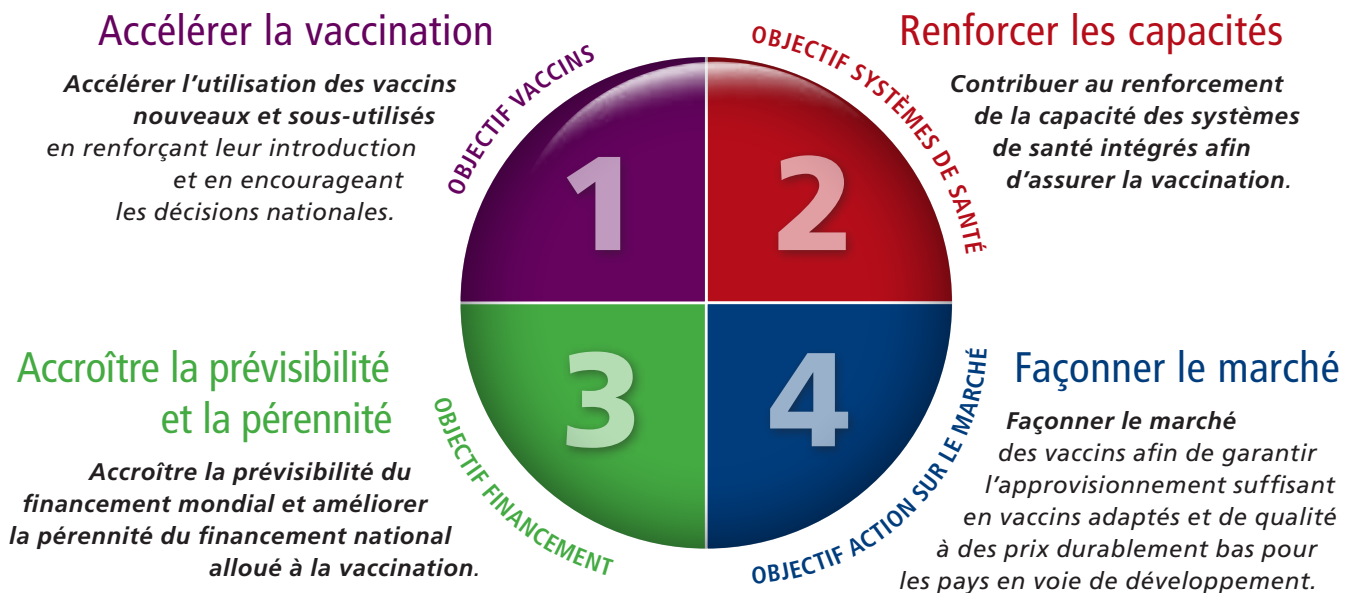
Accélérer la vaccination

**Accélérer l'utilisation des vaccins nouveaux et sous-utilisés** en renforçant leur introduction et en encourageant les décisions nationales.

OBJECTIF VACCINS

1

OBJECTIF SYSTÈMES DE SANTÉ

2

Renforcer les capacités

**Contribuer au renforcement de la capacité des systèmes de santé intégrés afin d'assurer la vaccination.**

Accroître la prévisibilité et la pérennité

**Accroître la prévisibilité du financement mondial et améliorer la pérennité du financement national alloué à la vaccination.**

OBJECTIF FINANCEMENT

3

4

OBJECTIF ACTION SUR LE MARCHÉ

Façonner le marché

**Façonner le marché** des vaccins afin de garantir l'approvisionnement suffisant en vaccins adaptés et de qualité à des prix durablement bas pour les pays en voie de développement.